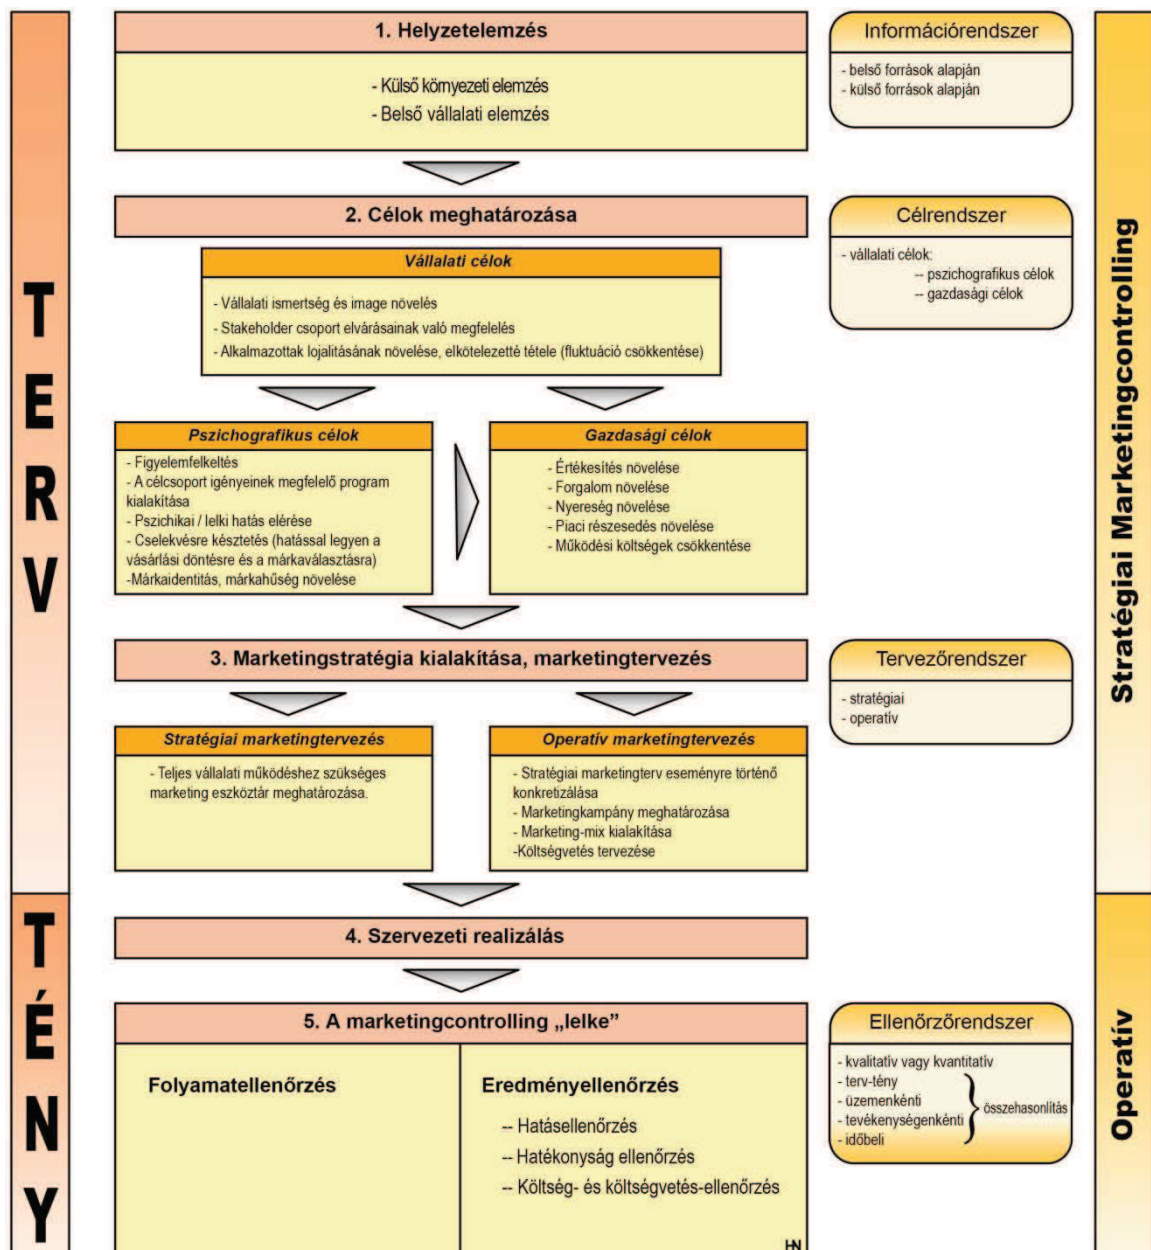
T
E
R
V

T
É
N
Y

1. Helyzetelemzés

- Külső környezeti elemzés
- Belső vállalati elemzés

Információrendszer

- belső források alapján
- külső források alapján

2. Célok meghatározása

Vállalati célok

- Vállalati ismertség és image növelés
- Stakeholder csoport elvárásainak való megfelelés
- Alkalmazottak lojalitásának növelése, elkötelezetté tétele (fluktuáció csökkentése)

Célrendszer

- vállalati célok:
-- pszichografikus célok
-- gazdasági célok

Pszichografikus célok

- Figyelemfelkeltés
- A célcsoport igényeinek megfelelő program kialakítása
- Pszichikai / lelki hatás elérése
- Cselekvésre késztetés (hatással legyen a vásárlási döntésre és a márkaválasztásra)
-Márkaidentitás, márkahűség növelése

Gazdasági célok

- Értékesítés növelése
- Forgalom növelése
- Nyereség növelése
- Piaci részesedés növelése
- Működési költségek csökkentése

3. Marketingstratégia kialakítása, marketingtervezés

Tervezőrendszer

- stratégiai
- operatív

Stratégiai marketingtervezés

- Teljes vállalati működéshez szükséges marketing eszköztár meghatározása.

Operatív marketingtervezés

- Stratégiai marketingterv eseményre történő konkretizálása
- Marketingkampány meghatározása
- Marketing-mix kialakítása
-Költségvetés tervezése

4. Szervezeti realizálás

5. A marketingcontrolling „lelke”

Folyamatellenőrzés

Eredményellenőrzés

-- Hatásellenőrzés
-- Hatékonyság ellenőrzés
-- Költség- és költségvetés-ellenőrzés

HN

Ellenőrzőrendszer

- kvalitatív vagy kvantitatív
- terv-tény
- üzemenkénti
- tevékenységenkénti
- időbeli
összehasonlítás

Stratégiai Marketingcontrolling

Operatív